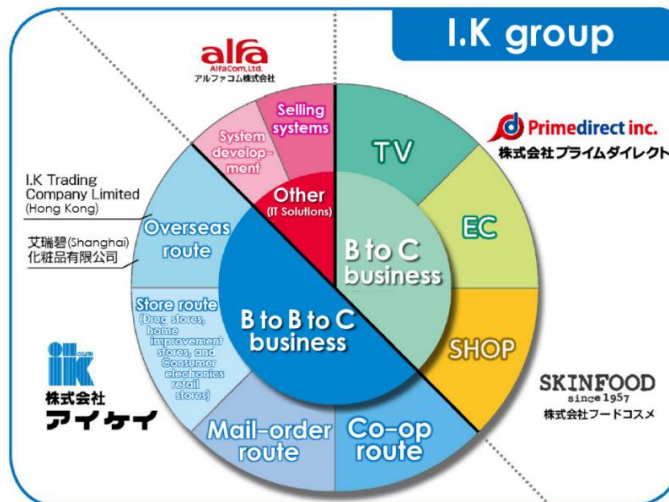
I.K group

alfa
AlfaCom,Ltd.
アルファコム株式会社

Selling systems

System development

Other
(IT Solutions)

Primedirect inc.
株式会社プライムダイレクト

TV

EC

B to C business

I.K Trading Company Limited (Hong Kong)

Overseas route

艾瑞碧(Shanghai)化粧品有限公司

Store route
(Drug stores, home improvement stores, and Consumer electronics retail stores)

B to B to C business

SHOP

ik
株式会社
アイケイ

SKINFOOD
since1957
株式会社フードコスメ

Mail-order route

Co-op route